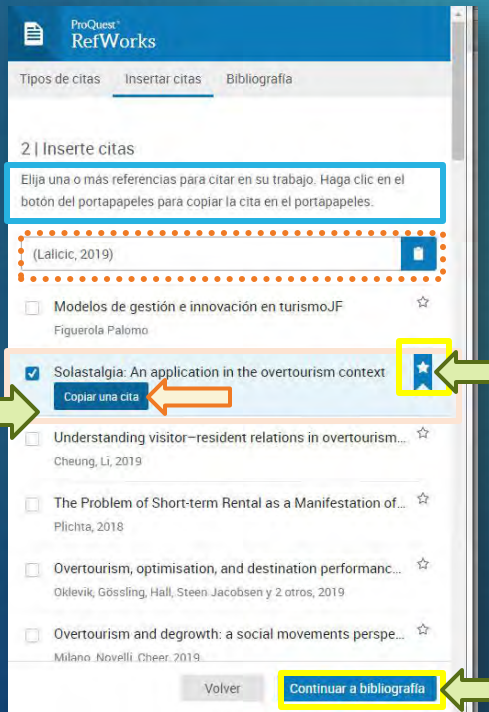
ProQuest
RefWorks

Tipos de citas
Insertar citas
Bibliografía

2 | Inserte citas

Elija una o más referencias para citar en su trabajo. Haga clic en el botón del portapapeles para copiar la cita en el portapapeles.

(Lalicic, 2019)

Modelos de gestión e innovación en turismoJF
Figuerola Palomo

Solastalgia: An application in the overtourism context
Copiar una cita

Understanding visitor–resident relations in overtourism...
Cheung, Li, 2019

The Problem of Short-term Rental as a Manifestation of...
Plichta, 2018

Overtourism, optimisation, and destination performanc...
Oklevik, Gössling, Hall, Steen Jacobsen y 2 otros, 2019

Overtourism and degrowth: a social movements perspe...
Milano, Novelli, Cheer, 2019

Volver
Continuar a bibliografía